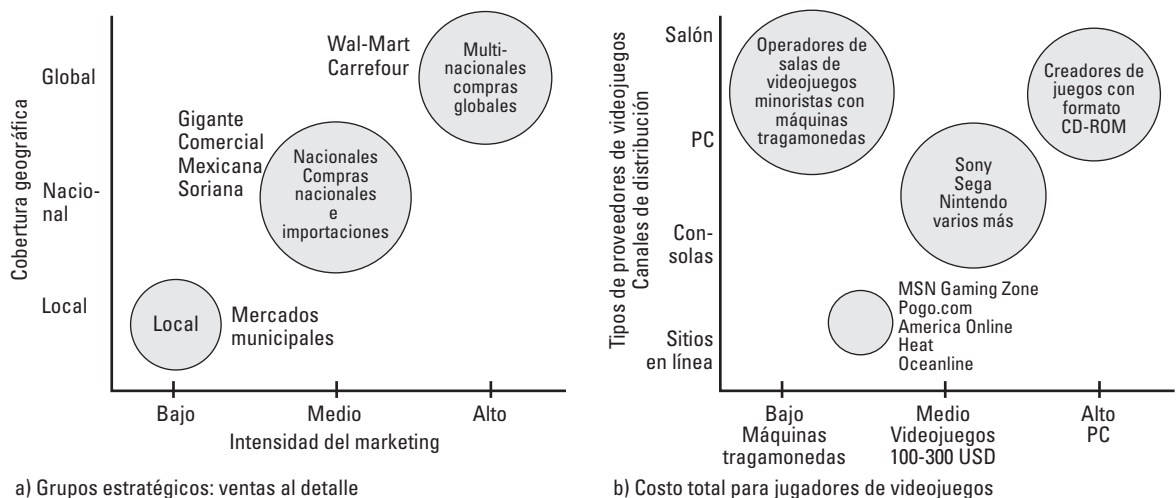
Cobertura geográfica

Global

Nacional

Local

Wal-Mart
Carrefour

Multinacionales compras globales

Gigante
Comercial
Mexicana
Soriana

Nacionales Compras nacionales e importaciones

Local

Mercados municipales

Bajo
Medio
Alto

Intensidad del marketing

a) Grupos estratégicos: ventas al detalle

Tipos de proveedores de videojuegos
Canales de distribución

Salón

PC

Consolas

Sitios en línea

Operadores de salas de videojuegos minoristas con máquinas tragamonedas

Creadores de juegos con formato CD-ROM

Sony
Sega
Nintendo
varios más

MSN Gaming Zone
Pogo.com
America Online
Heat
Oceanline

Bajo
Máquinas tragamonedas

Medio
Videojuegos
100-300 USD

Alto
PC

b) Costo total para jugadores de videojuegos